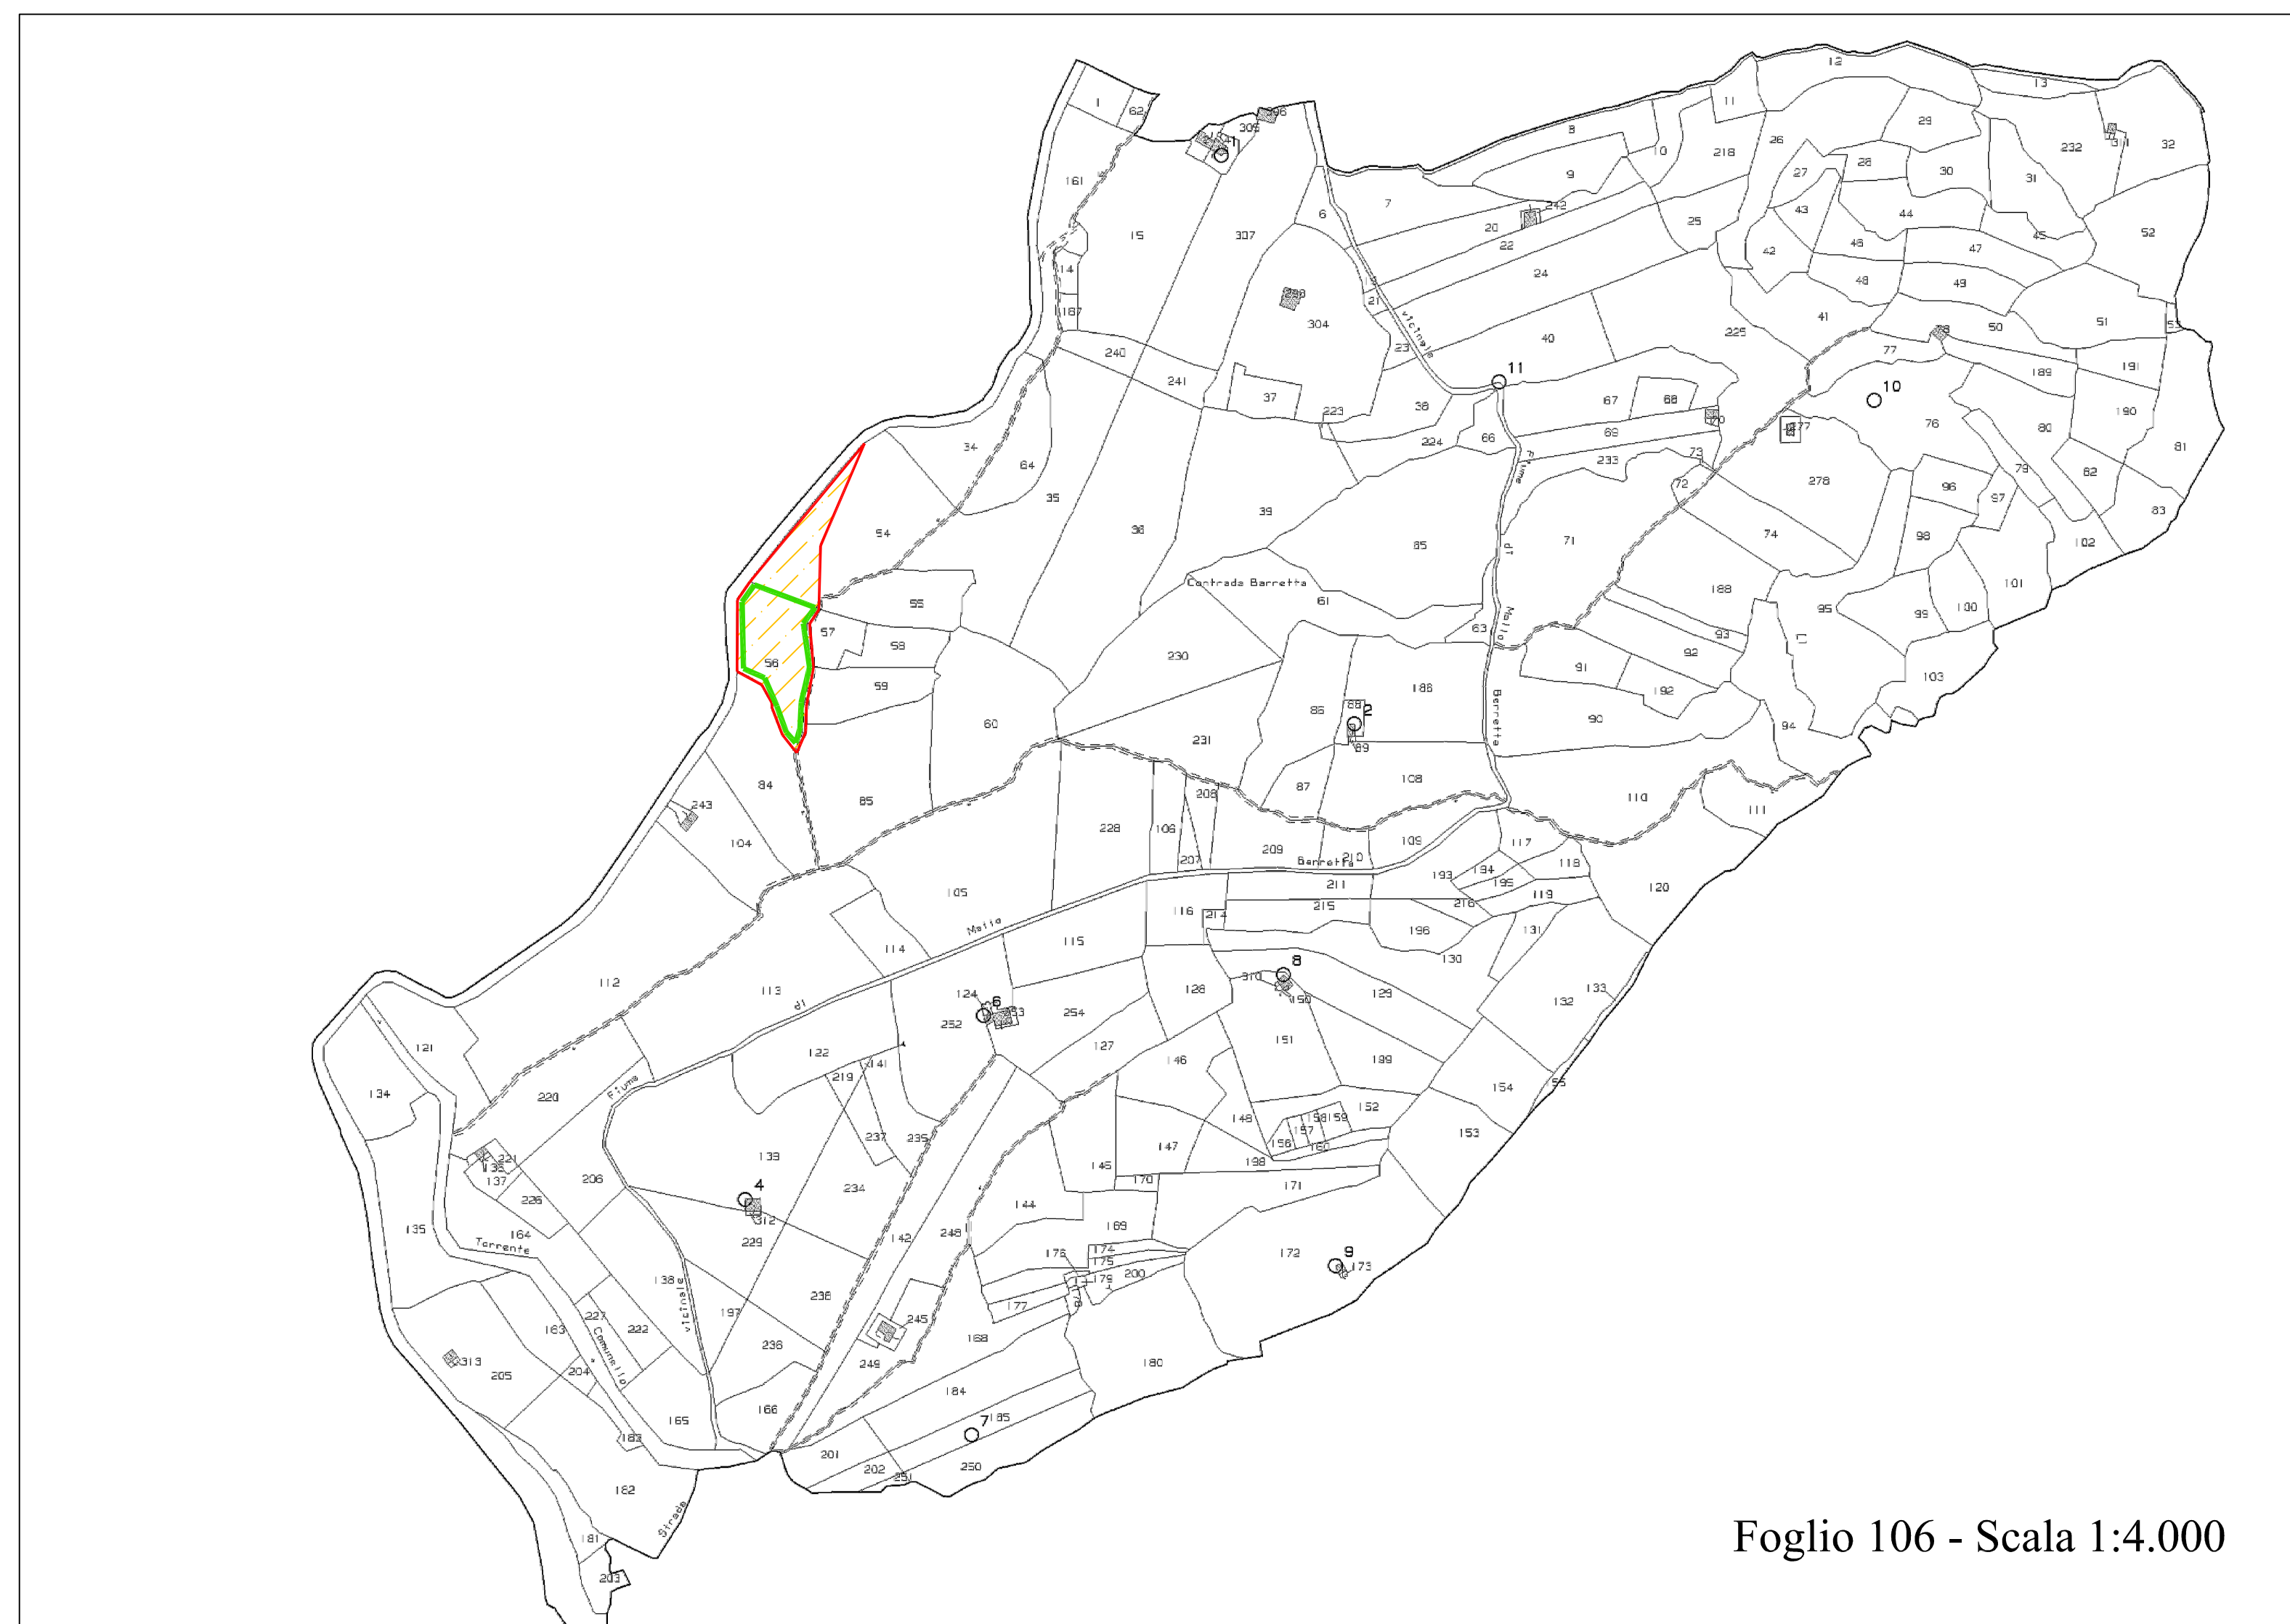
1
62
306
305
1
161
15
307
6
7
8
9
10
11
12
13
29
232
311
32
218
26
28
30
31
27
242
20
22
25
43
44
52
14
187
304
298
21
24
42
46
47
45
48
49
41
50
51
53
240
241
37
23
40
225
77
189
191
11
10
190
76
80
81
223
38
224
66
67
68
69
70
233
277
73
79
82
34
64
35
36
39
72
278
96
97
83
54
71
74
98
102
85
Contrada Barretta
61
188
95
101
55
57
56
58
59
230
63
93
92
99
100
91
192
103
60
86
188
2
90
94
231
89
84
243
85
208
87
108
110
104
228
106
207
209
Barretta
210
109
117
118
111
105
211
193
194
195
120
216
119
215
116
214
114
Malia
115
196
131
130
8
310
112
113
di
124
6
128
129
132
133
121
252
333
254
150
122
127
151
189
219
141
146
154
55
134
220
Fiume
237
235
148
156
157
158
159
160
152
153
138
221
137
139
147
145
198
170
171
206
226
4
312
234
144
169
135
164
Torrente
229
142
248
176
174
175
179
200
172
9
173
138
vicinale
197
238
177
178
163
227
222
Commelilo
245
168
313
205
204
236
249
180
184
165
166
185
7
183
201
202
251
250
182
Strada
181
203
vicinale
Fiume
di
Malio
Barretta
L1
Foglio 106 - Scala 1:4.000